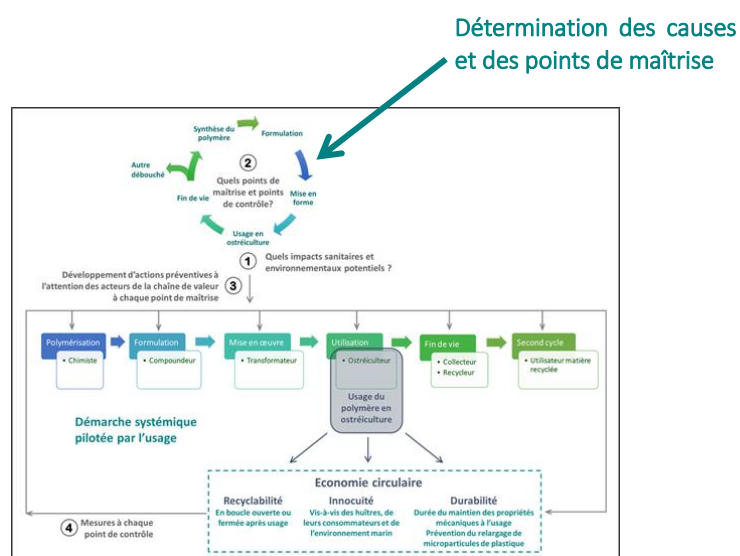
Détermination des causes et des points de maîtrise

Synthèse du polymère

Formulation

Autre débouché

2

Quels points de maîtrise et points de contrôle?

Fin de vie

Mise en forme

Usage en ostréiculture

1

Quels impacts sanitaires et environnementaux potentiels ?

Développement d'actions préventives à l'attention des acteurs de la chaîne de valeur à chaque point de maîtrise

3

Polymérisation
• Chimiste

Formulation
• Compoundeur

Mise en œuvre
• Transformateur

Utilisation
• Ostréiculteur

Fin de vie
• Collecteur
• Recycleur

Second cycle
• Utilisateur matière recyclée

Démarche systémique pilotée par l'usage

Usage du polymère en ostréiculture

Economie circulaire

Recyclabilité
En boucle ouverte ou fermée après usage

Innocuité
Vis-à-vis des huîtres, de leurs consommateurs et de l'environnement marin

Durabilité
Durée du maintien des propriétés mécaniques à l'usage
Prévention du relargage de microparticules de plastique

4

Mesures à chaque point de contrôle